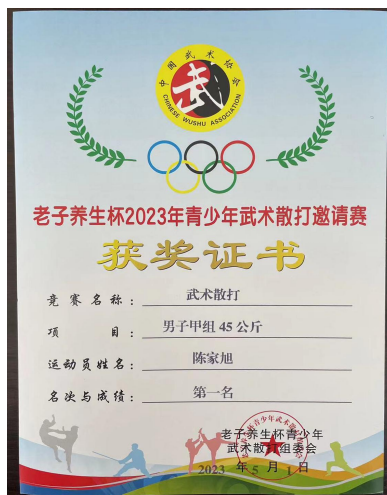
中国武术协会
武
CHINESE WUSHU ASSOCIATION

老子养生杯2023年青少年武术散打邀请赛

获奖证书

竞赛名称：武术散打

项　　目：男子甲组 45 公斤

运动员姓名：陈家旭

名次与成绩：第一名

老子养生杯青少年武术散打组委会
2023 年 5 月 1 日